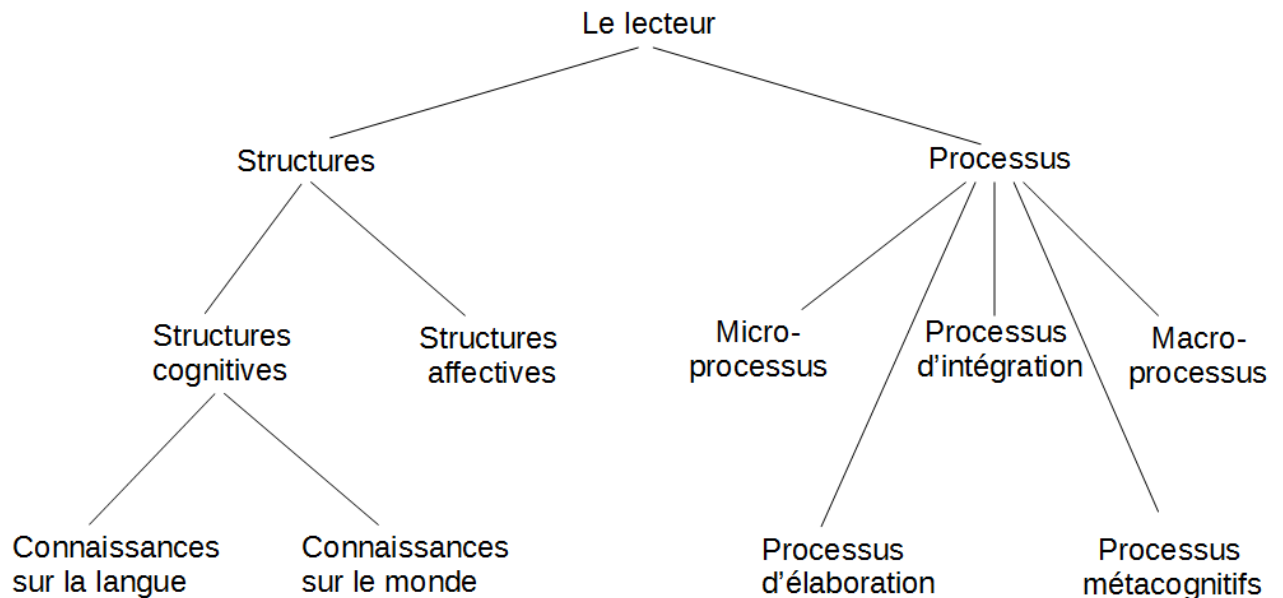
Le lecteur

Structures

Processus

Structures cognitives

Structures affectives

Micro-processus

Processus d'intégration

Macro-processus

Connaissances sur la langue

Connaissances sur le monde

Processus d'élaboration

Processus métacognitifs